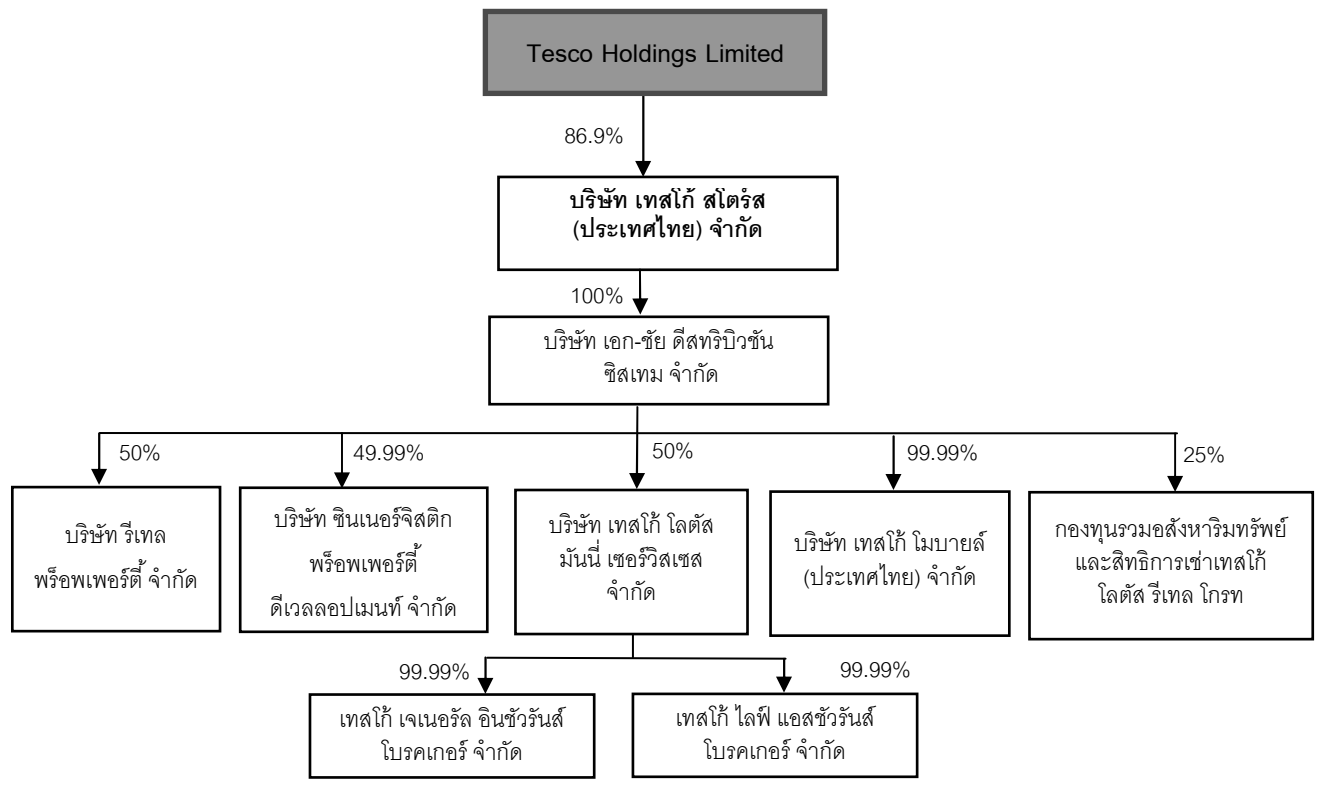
Tesco Holdings Limited

86.9%

บริษัท เทสโก้ สโตร์ส (ประเทศไทย) จำกัด

100%

บริษัท เอก-ชัย ดีสทริบิวชัน ซิสเทม จำกัด

50%

บริษัท รีเทล พร็อพเพอร์ตี้ จำกัด

49.99%

บริษัท ซินเนอร์จิสติก พร็อพเพอร์ตี้ ดีเวลลอปเมนท์ จำกัด

50%

บริษัท เทสโก้ โลตัส มันนี่ เซอร์วิสเซส จำกัด

99.99%

บริษัท เทสโก้ โมบายล์ (ประเทศไทย) จำกัด

25%

กองทุนรวมอสังหาริมทรัพย์และสิทธิการเช่าเทสโก้ โลตัส รีเทล โกรท

99.99%

เทสโก้ เจเนอรัล อินชัวรันส์ โบรคเกอร์ จำกัด

99.99%

เทสโก้ ไลฟ์ แอสชัวรันส์ โบรคเกอร์ จำกัด